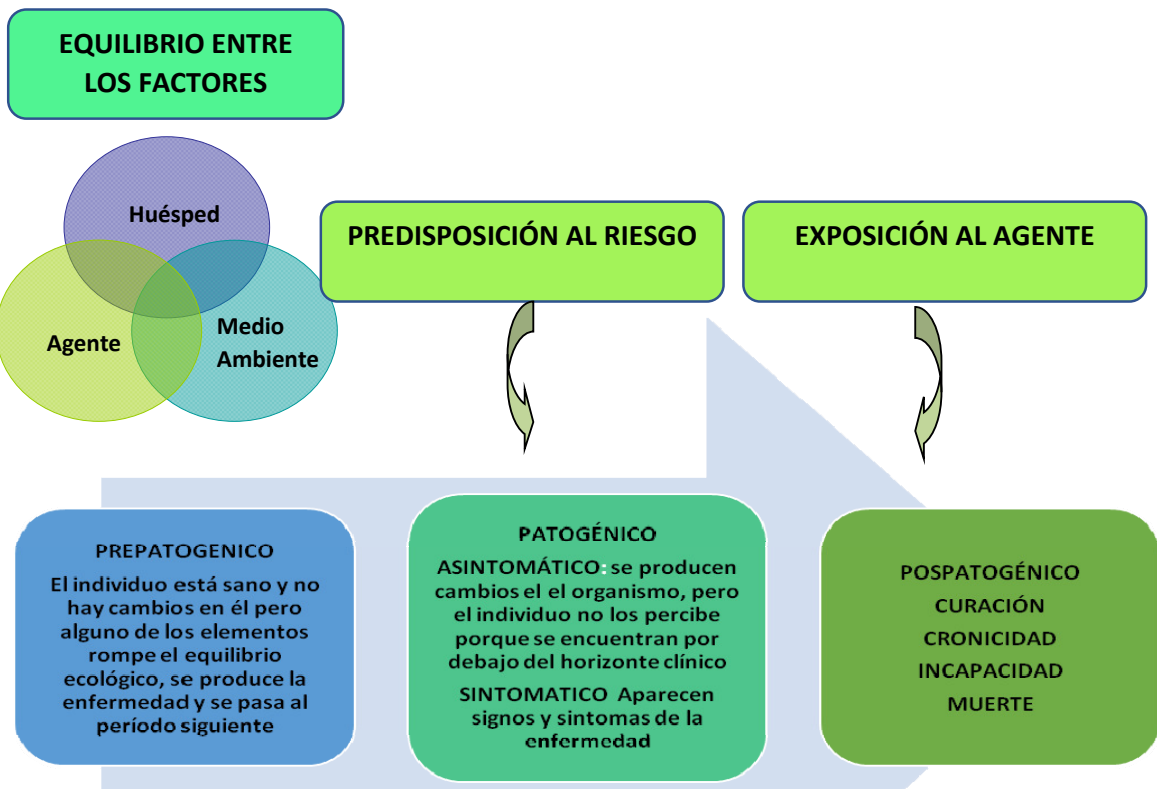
EQUILIBRIO ENTRE LOS FACTORES

Huésped

Agente

Medio Ambiente

PREDISPOSICIÓN AL RIESGO

EXPOSICIÓN AL AGENTE

PREPATOGENICO
El individuo está sano y no hay cambios en él pero alguno de los elementos rompe el equilibrio ecológico, se produce la enfermedad y se pasa al período siguiente

PATOGÉNICO
ASINTOMÁTICO: se producen cambios el el organismo, pero el individuo no los percibe porque se encuentran por debajo del horizonte clínico
SINTOMATICO Aparecen signos y sintomas de la enfermedad

POSPATOGÉNICO
CURACIÓN
CRONICIDAD
INCAPACIDAD
MUERTE